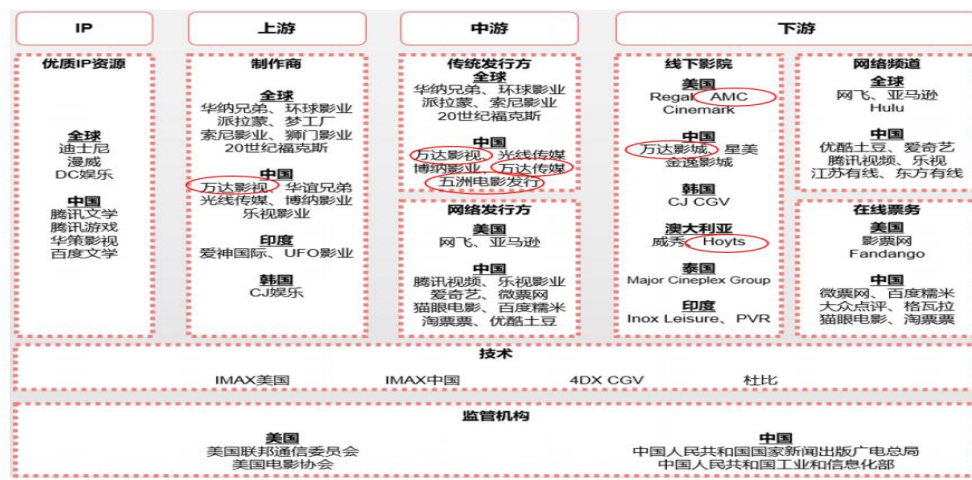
IP

上游

中游

下游

优质IP资源

全球
迪士尼
漫威
DC娱乐

中国
腾讯文学
腾讯游戏
华策影视
百度文学

制作商

全球
华纳兄弟、环球影业
派拉蒙、梦工厂
索尼影业、狮门影业
20世纪福克斯

中国
万达影视、华谊兄弟
光线传媒、博纳影业
乐视影业

印度
爱神国际、UFO影业

韩国
CJ娱乐

传统发行方

全球
华纳兄弟、环球影业
派拉蒙、索尼影业
20世纪福克斯

中国
万达影视、光线传媒
博纳影业、万达传媒
五洲电影发行

网络发行方

美国
网飞、亚马逊

中国
腾讯视频、乐视影业
爱奇艺、微票网
猫眼电影、百度糯米
淘票票、优酷土豆

线下影院

美国
Regal、AMC
Cinemark

中国
万达影城、星美
金逸影城

韩国
CJ CGV

澳大利亚
威秀、Hoyts

泰国
Major Cineplex Group

印度
Inox Leisure、PVR

网络频道

全球
网飞、亚马逊
Hulu

中国
优酷土豆、爱奇艺
腾讯视频、乐视
江苏有线、东方有线

在线票务

美国
影票网
Fandango

中国
微票网、百度糯米
大众点评、格瓦拉
猫眼电影、淘票票

技术

IMAX美国 IMAX中国 4DX CGV 杜比

监管机构

美国
美国联邦通信委员会
美国电影协会

中国
中国人民共和国国家新闻出版广电总局
中国人民共和国工业和信息化部